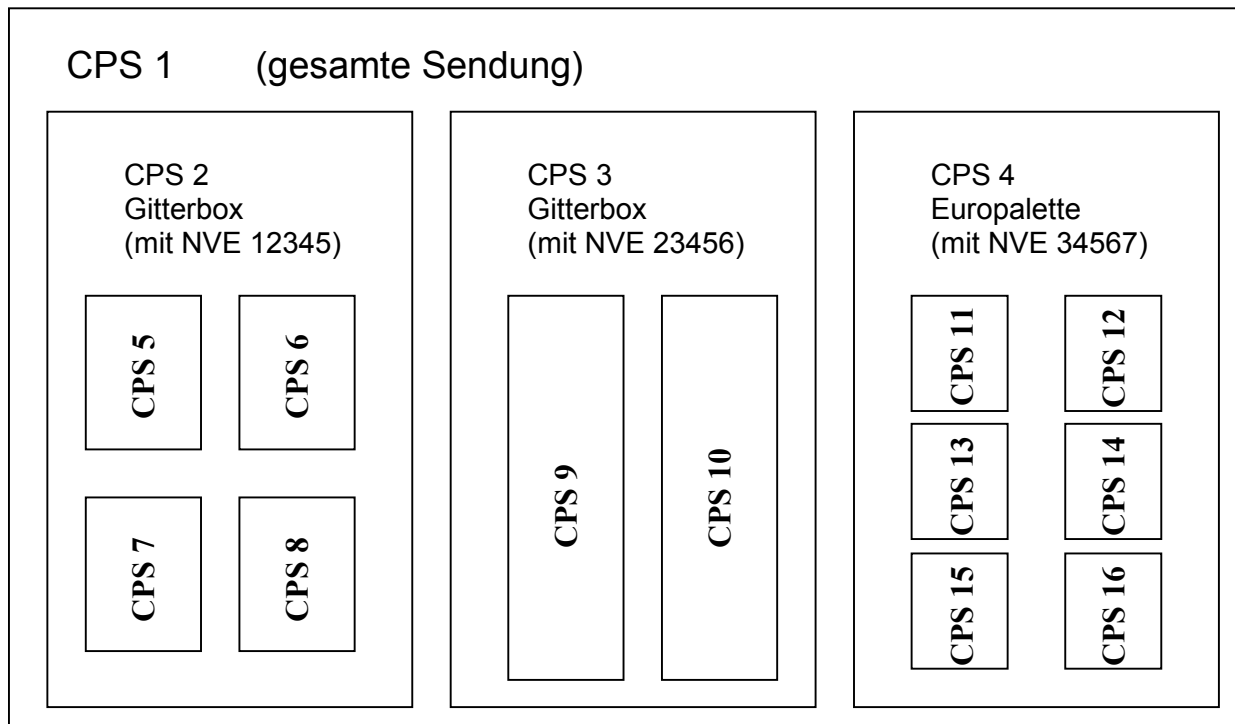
CPS 1 (gesamte Sendung)

CPS 2
Gitterbox
(mit NVE 12345)

CPS 5

CPS 6

CPS 7

CPS 8

CPS 3
Gitterbox
(mit NVE 23456)

CPS 9

CPS 10

CPS 4
Europalette
(mit NVE 34567)

CPS 11

CPS 12

CPS 13

CPS 14

CPS 15

CPS 16